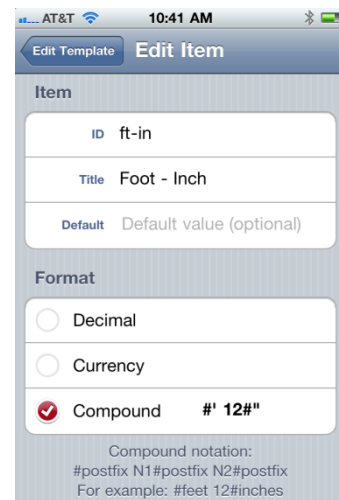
AT&T 10:41 AM

Edit Template
Edit Item

Item

ID ft-in

Title Foot - Inch

Default Default value (optional)

Format

Decimal

Currency

Compound #' 12#"

Compound notation:
#postfix N1#postfix N2#postfix
For example: #feet 12#inches